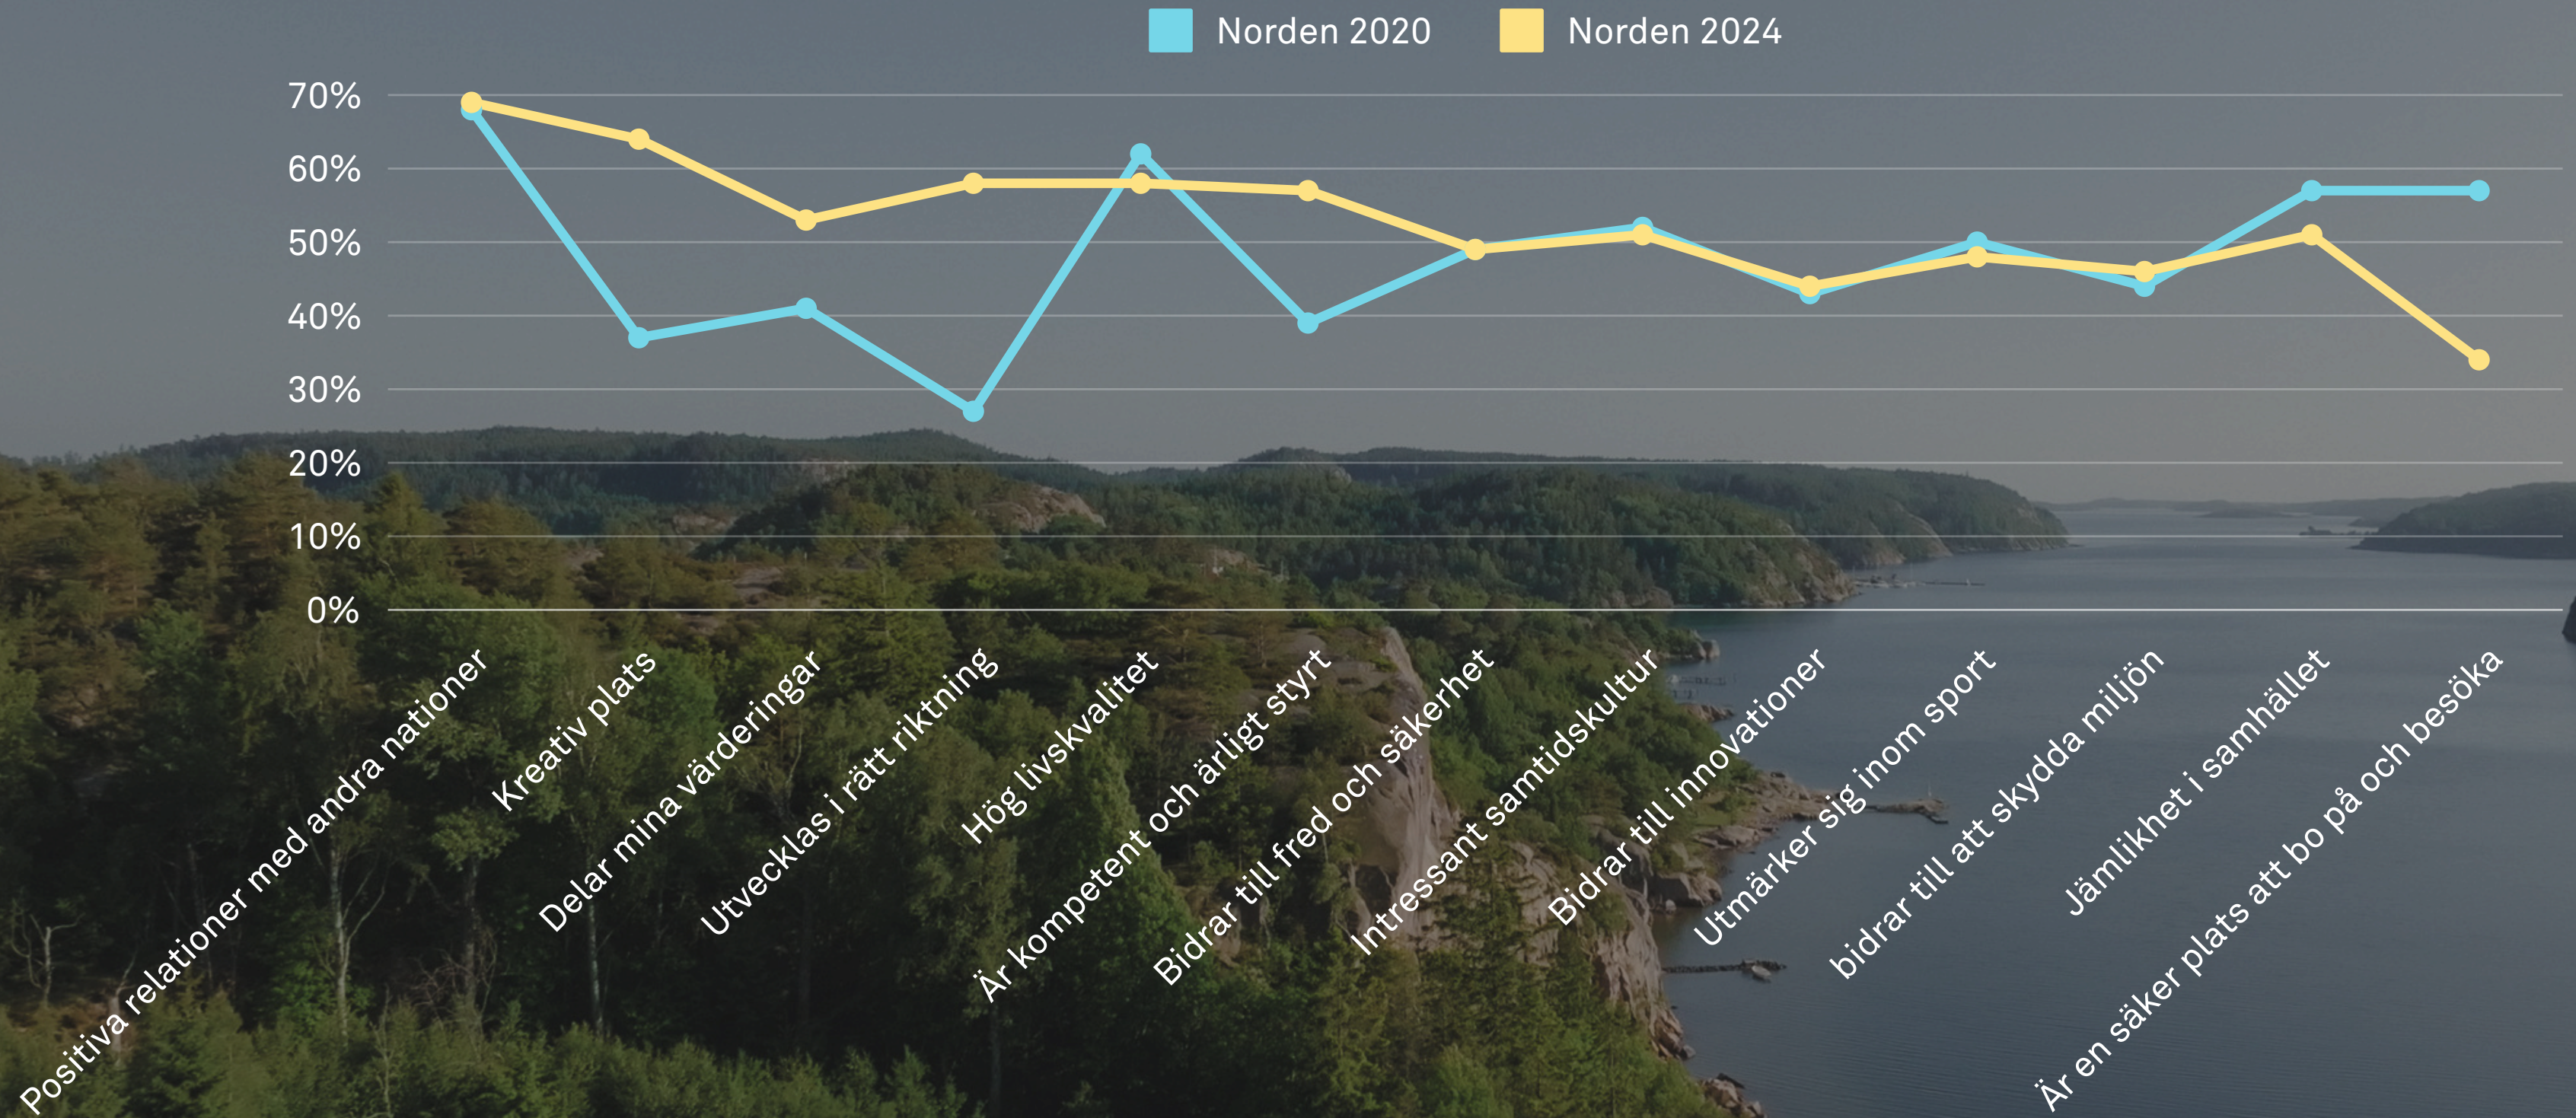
Norden 2020
Norden 2024

70%
60%
50%
40%
30%
20%
10%
0%

Positiva relationer med andra nationer
Kreativ plats
Delar mina värderingar
Utvecklas i rätt riktning
Hög livskvalitet
Är kompetent och ärligt styrt
Bidrar till fred och säkerhet
Intressant samtidskultur
Bidrar till innovationer
Utmärker sig inom sport
bidrar till att skydda miljön
Jämlikhet i samhället
Är en säker plats att bo på och besöka